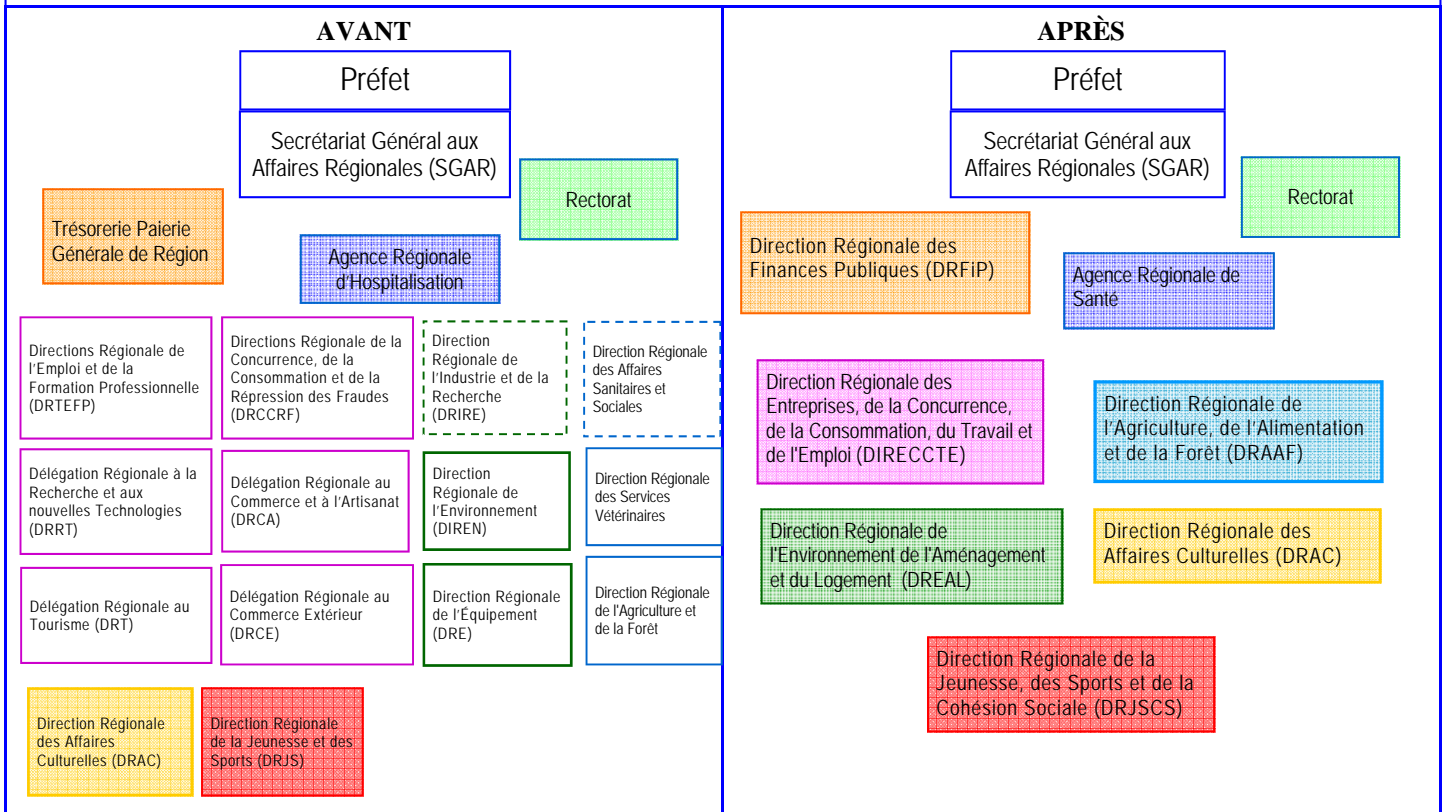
AVANT

Préfet

Secrétariat Général aux Affaires Régionales (SGAR)

Rectorat

Trésorerie Paierie Générale de Région

Agence Régionale d'Hospitalisation

Directions Régionale de l'Emploi et de la Formation Professionnelle (DRTEFP)

Directions Régionale de la Concurrence, de la Consommation et de la Répression des Fraudes (DRCCRF)

Direction Régionale de l'Industrie et de la Recherche (DRIRE)

Direction Régionale des Affaires Sanitaires et Sociales

Délégation Régionale à la Recherche et aux nouvelles Technologies (DRRT)

Délégation Régionale au Commerce et à l'Artisanat (DRCA)

Direction Régionale de l'Environnement (DIREN)

Direction Régionale des Services Vétérinaires

Délégation Régionale au Tourisme (DRT)

Délégation Régionale au Commerce Extérieur (DRCE)

Direction Régionale de l'Équipement (DRE)

Direction Régionale de l'Agriculture et de la Forêt

Direction Régionale des Affaires Culturelles (DRAC)

Direction Régionale de la Jeunesse et des Sports (DRJS)

APRÈS

Préfet

Secrétariat Général aux Affaires Régionales (SGAR)

Rectorat

Direction Régionale des Finances Publiques (DRFiP)

Agence Régionale de Santé

Direction Régionale des Entreprises, de la Concurrence, de la Consommation, du Travail et de l'Emploi (DIRECCTE)

Direction Régionale de l'Agriculture, de l'Alimentation et de la Forêt (DRAAF)

Direction Régionale de l'Environnement de l'Aménagement et du Logement (DREAL)

Direction Régionale des Affaires Culturelles (DRAC)

Direction Régionale de la Jeunesse, des Sports et de la Cohésion Sociale (DRJSCS)